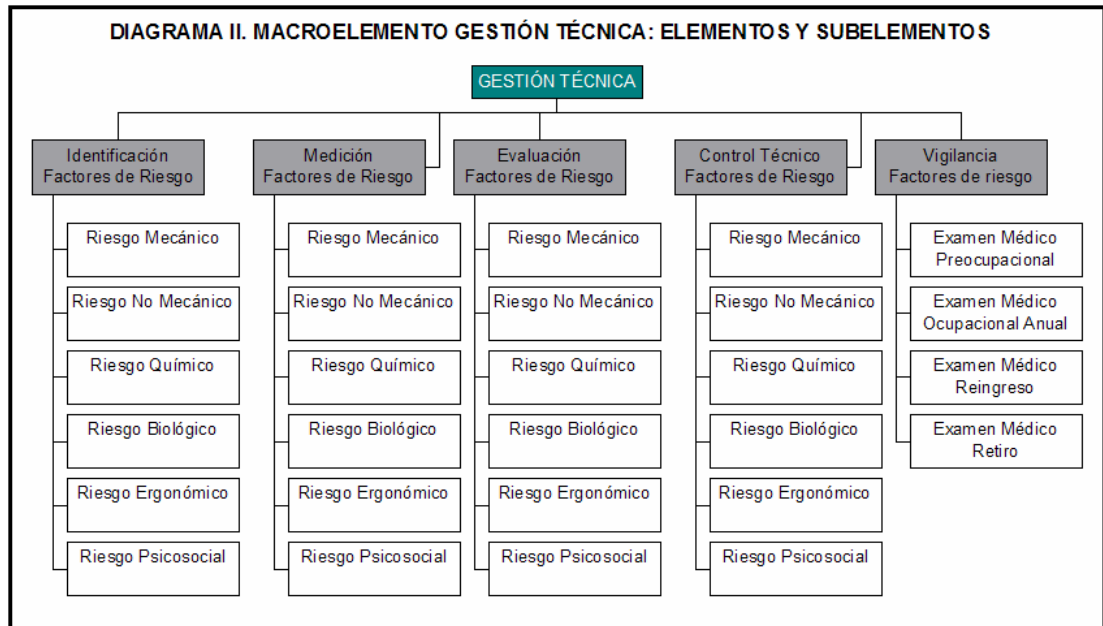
DIAGRAMA II. MACROELEMENTO GESTIÓN TÉCNICA: ELEMENTOS Y SUBELEMENTOS

GESTIÓN TÉCNICA

Identificación Factores de Riesgo

Riesgo Mecánico

Riesgo No Mecánico

Riesgo Químico

Riesgo Biológico

Riesgo Ergonómico

Riesgo Psicosocial

Medición Factores de Riesgo

Riesgo Mecánico

Riesgo No Mecánico

Riesgo Químico

Riesgo Biológico

Riesgo Ergonómico

Riesgo Psicosocial

Evaluación Factores de Riesgo

Riesgo Mecánico

Riesgo No Mecánico

Riesgo Químico

Riesgo Biológico

Riesgo Ergonómico

Riesgo Psicosocial

Control Técnico Factores de Riesgo

Riesgo Mecánico

Riesgo No Mecánico

Riesgo Químico

Riesgo Biológico

Riesgo Ergonómico

Riesgo Psicosocial

Vigilancia Factores de riesgo

Examen Médico Preocupacional

Examen Médico Ocupacional Anual

Examen Médico Reingreso

Examen Médico Retiro